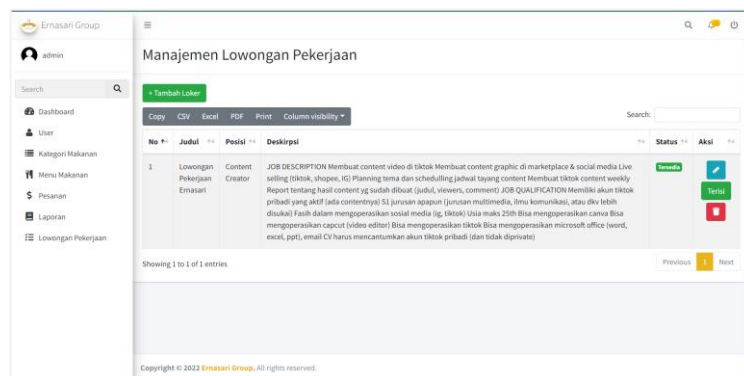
Ernasari Group

admin

Search

Dashboard

User

Kategori Makanan

Menu Makanan

Pesanan

Laporan

Lowongan Pekerjaan

Manajemen Lowongan Pekerjaan

+ Tambah Loker

Copy CSV Excel PDF Print Column visibility

Search:

| No | Judul | Posisi | Deskirpsi | Status | Aksi |
|---|---|---|---|---|---|
| 1 | Lowongan Pekerjaan Ernasari | Content Creator | JOB DESCRIPTION Membuat content video di tiktok Membuat content graphic di marketplace & social media Live selling (tiktok, shopee, IG) Planning tema dan schedulling jadwal tayang content Membuat tiktok content weekly Report tentang hasil content yg sudah dibuat (judul, viewers, comment) JOB QUALIFICATION Memiliki akun tiktok pribadi yang aktif (ada contentnya) S1 jurusan apapun (jurusan multimedia, ilmu komunikasi, atau dkv lebih disukai) Fasih dalam mengoperasikan sosial media (ig, tiktok) Usia maks 25th Bisa mengoperasikan canva Bisa mengoperasikan capcut (video editor) Bisa mengoperasikan tiktok Bisa mengoperasikan microsoft office (word, excel, ppt), email CV harus mencantumkan akun tiktok pribadi (dan tidak diprivate) | Tersedia | Terisi |

Showing 1 to 1 of 1 entries

Previous 1 Next

Copyright © 2022 Ernasari Group. All rights reserved.